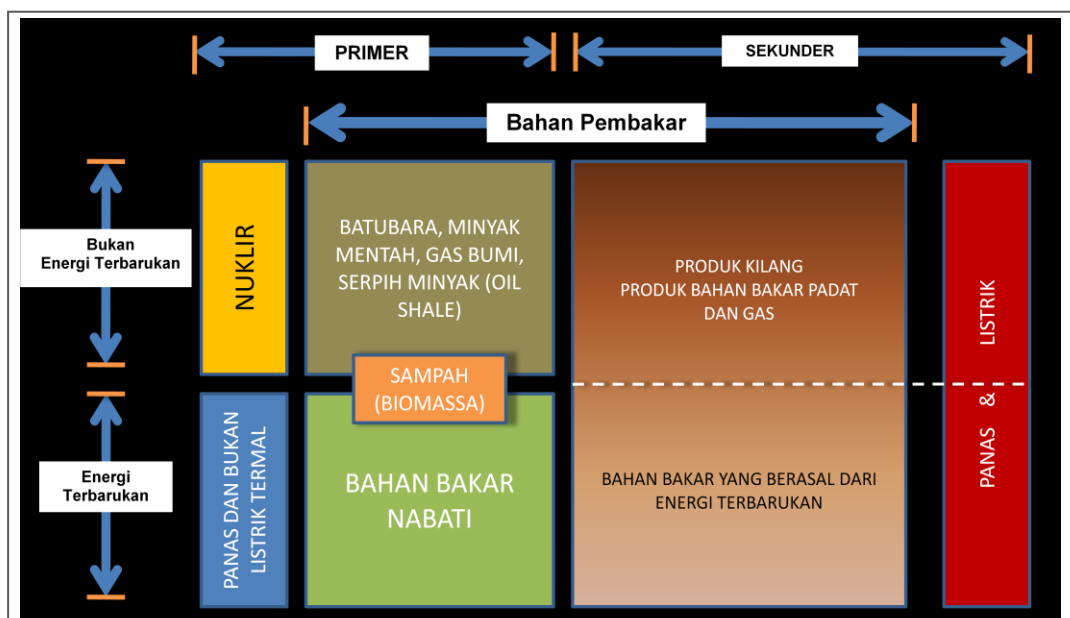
PRIMER

SEKUNDER

Bahan Pembakar

Bukan Energi Terbarukan

Energi Terbarukan

NUKLIR

BATUBARA, MINYAK MENTAH, GAS BUMI, SERPIH MINYAK (OIL SHALE)

SAMPAH (BIOMASSA)

PANAS DAN BUKAN LISTRIK TERMAL

BAHAN BAKAR NABATI

PRODUK KILANG
PRODUK BAHAN BAKAR PADAT DAN GAS

BAHAN BAKAR YANG BERASAL DARI ENERGI TERBARUKAN

PANAS & LISTRIK